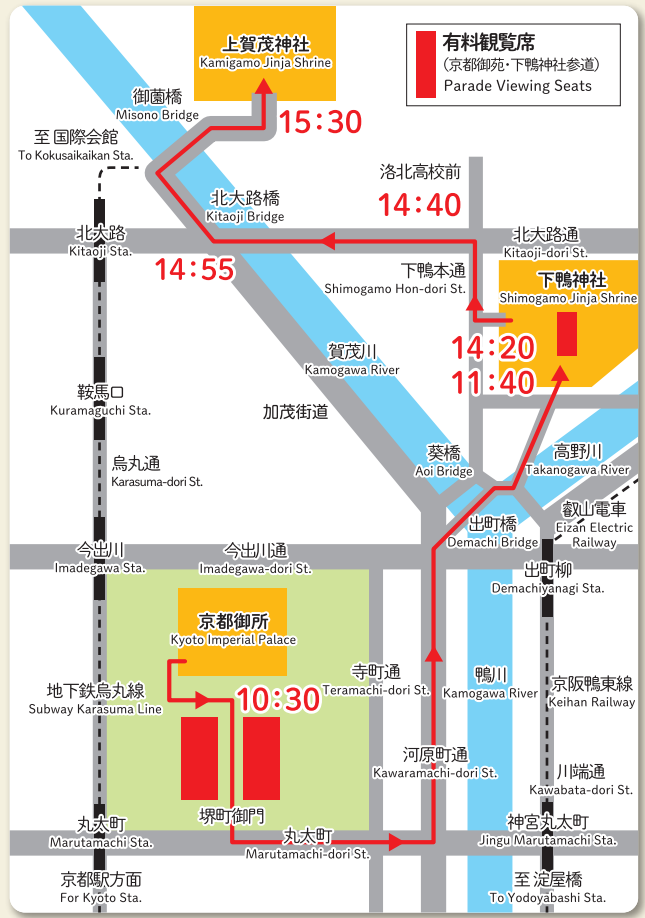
上賀茂神社
Kamigamo Jinja Shrine

有料観覧席
（京都御苑・下鴨神社参道）
Parade Viewing Seats

御薗橋
Misono Bridge

15:30

至 国際会館
To Kokusaikaikan Sta.

洛北高校前
14:40

北大路橋
Kitaoji Bridge

北大路
Kitaoji Sta.

北大路通
Kitaoji-dori St.

14:55

下鴨本通
Shimogamo Hon-dori St.

下鴨神社
Shimogamo Jinja Shrine

賀茂川
Kamogawa River

14:20
11:40

鞍馬口
Kuramaguchi Sta.

加茂街道

葵橋
Aoi Bridge

高野川
Takanogawa River

烏丸通
Karasuma-dori St.

叡山電車
Eizan Electric Railway

出町橋
Demachi Bridge

今出川
Imadegawa Sta.

今出川通
Imadegawa-dori St.

出町柳
Demachiyanagi Sta.

京都御所
Kyoto Imperial Palace

寺町通
Teramachi-dori St.

地下鉄烏丸線
Subway Karasuma Line

10:30

鴨川
Kamogawa River

京阪鴨東線
Keihan Railway

河原町通
Kawaramachi-dori St.

川端通
Kawabata-dori St.

堺町御門

丸太町
Marutamachi Sta.

丸太町
Marutamachi-dori St.

神宮丸太町
Jingu Marutamachi Sta.

京都駅方面
For Kyoto Sta.

至 淀屋橋
To Yodoyabashi Sta.